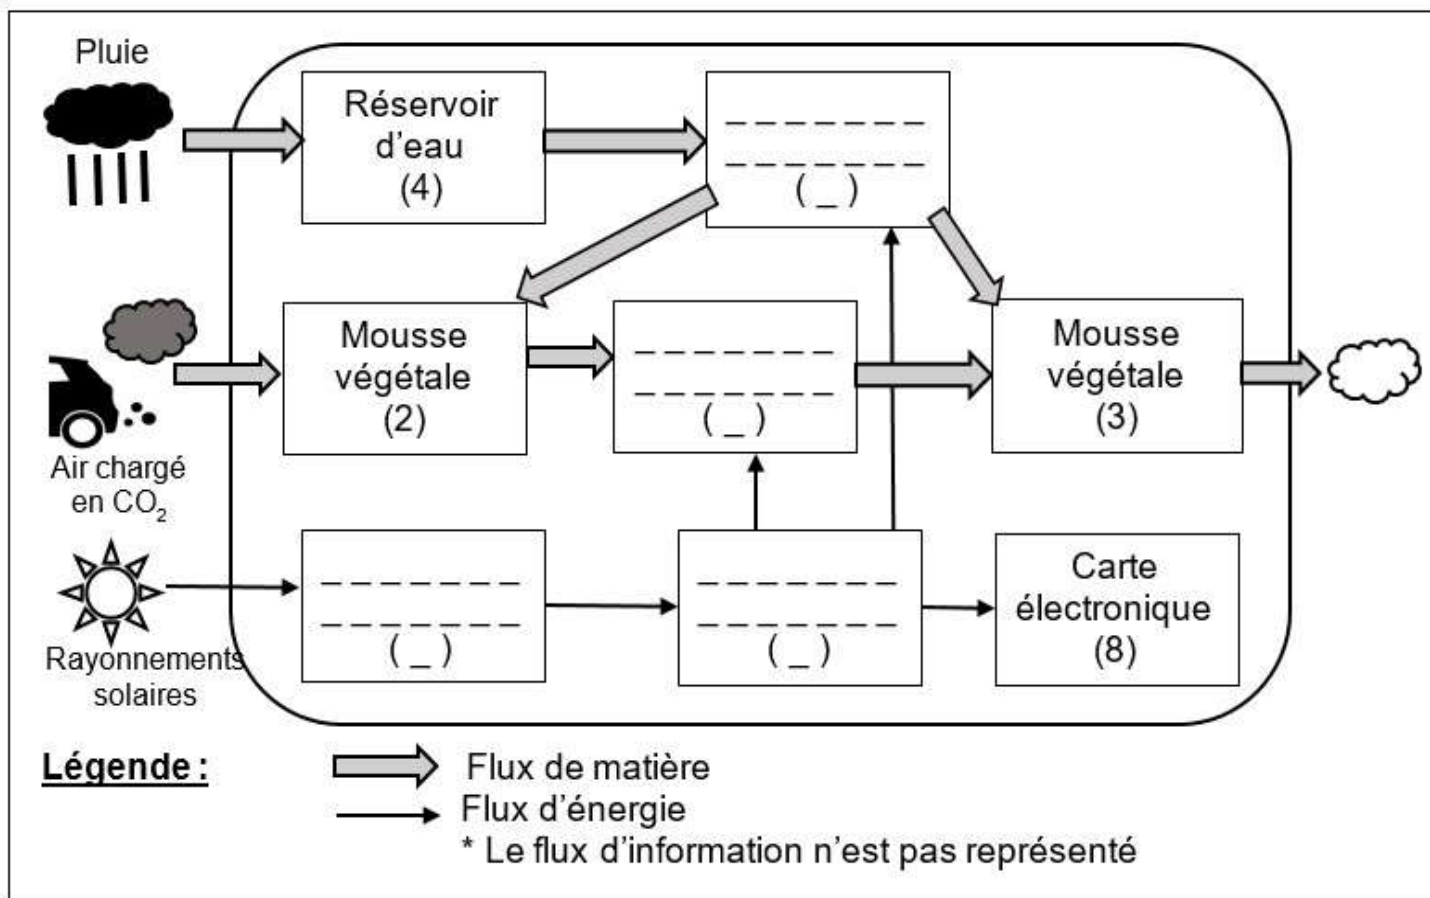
Pluie

Réservoir d'eau (4)

_ _ _ _ _ _ _ _
_ _ _ _ _ _ _ _
( _ )

Air chargé en $CO_2$

Mousse végétale (2)

_ _ _ _ _ _ _ _
_ _ _ _ _ _ _ _
( _ )

Mousse végétale (3)

Rayonnements solaires

_ _ _ _ _ _ _ _
_ _ _ _ _ _ _ _
( _ )

_ _ _ _ _ _ _ _
_ _ _ _ _ _ _ _
( _ )

Carte électronique (8)

Légende :
Flux de matière
Flux d'énergie
* Le flux d'information n'est pas représenté